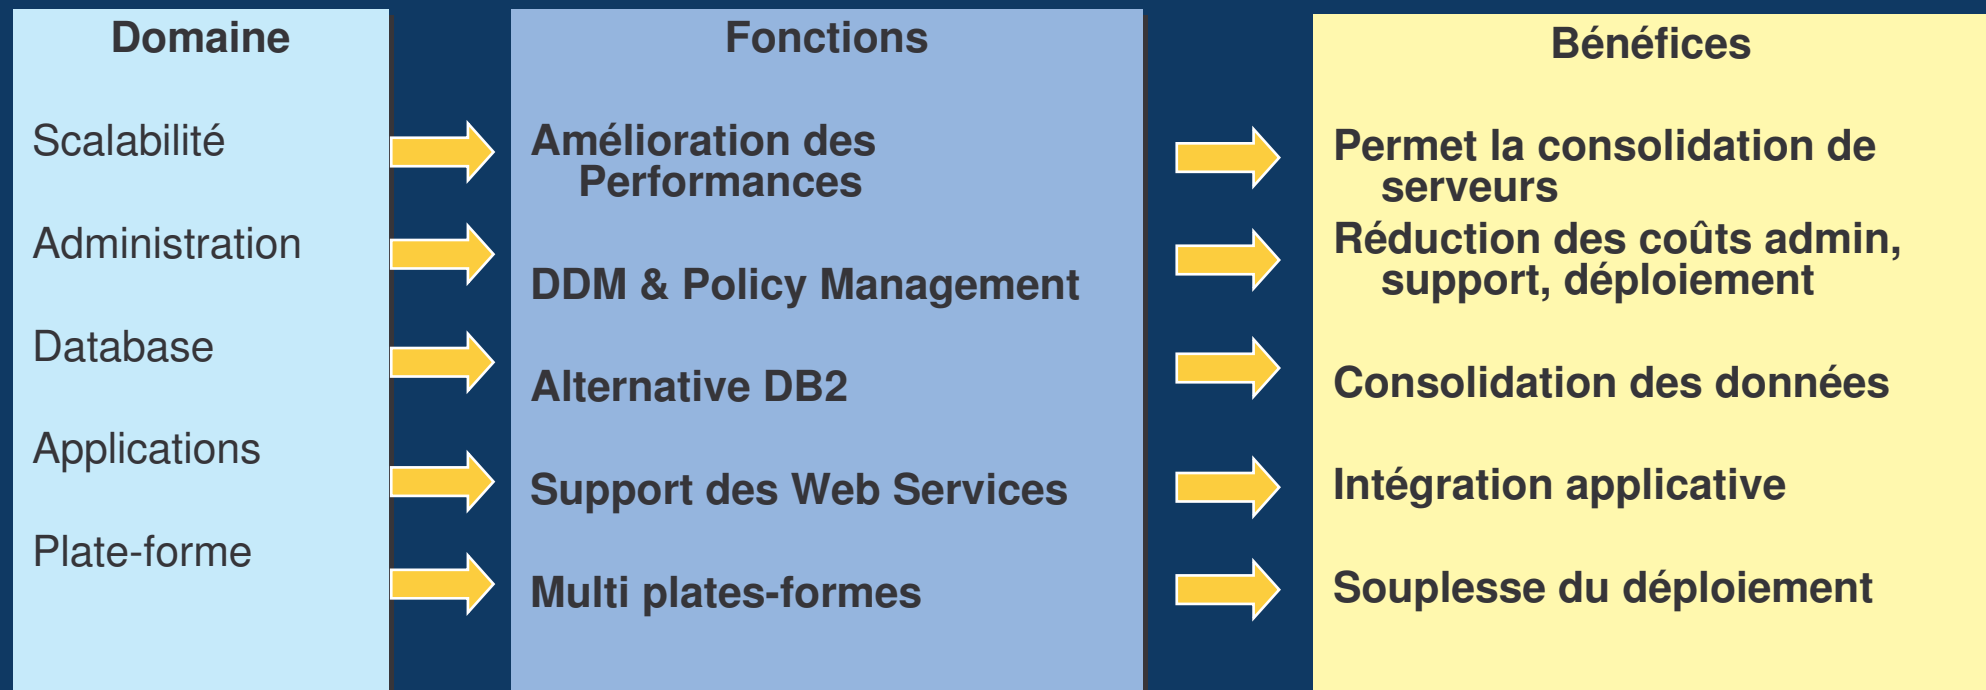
Domaine

Scalabilité

Administration

Database

Applications

Plate-forme

Fonctions

Amélioration des Performances

DDM & Policy Management

Alternative DB2

Support des Web Services

Multi plates-formes

Bénéfices

Permet la consolidation de serveurs

Réduction des coûts admin, support, déploiement

Consolidation des données

Intégration applicative

Souplesse du déploiement